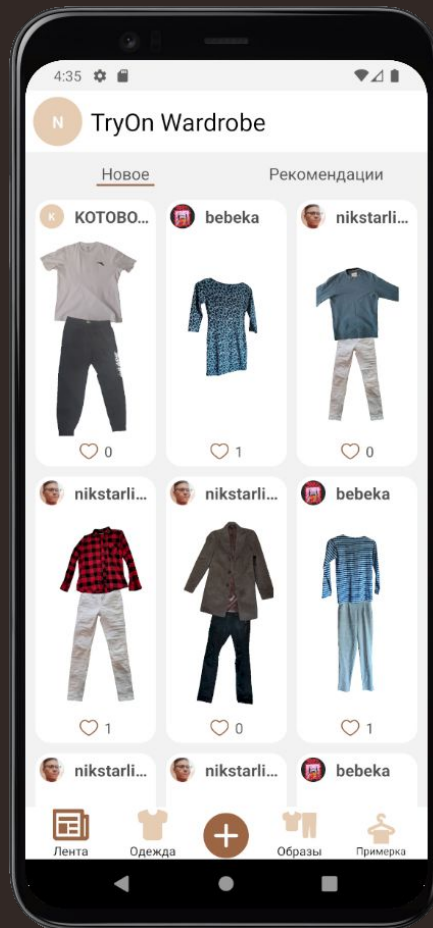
4:35

N TryOn Wardrobe

Новое

Рекомендации

K KOTOBO...

bebeka

nikstarli...

0

1

0

nikstarli...

nikstarli...

bebeka

1

0

1

nikstarli...

nikstarli...

bebeka

Лента

Одежда

Образы

Примерка